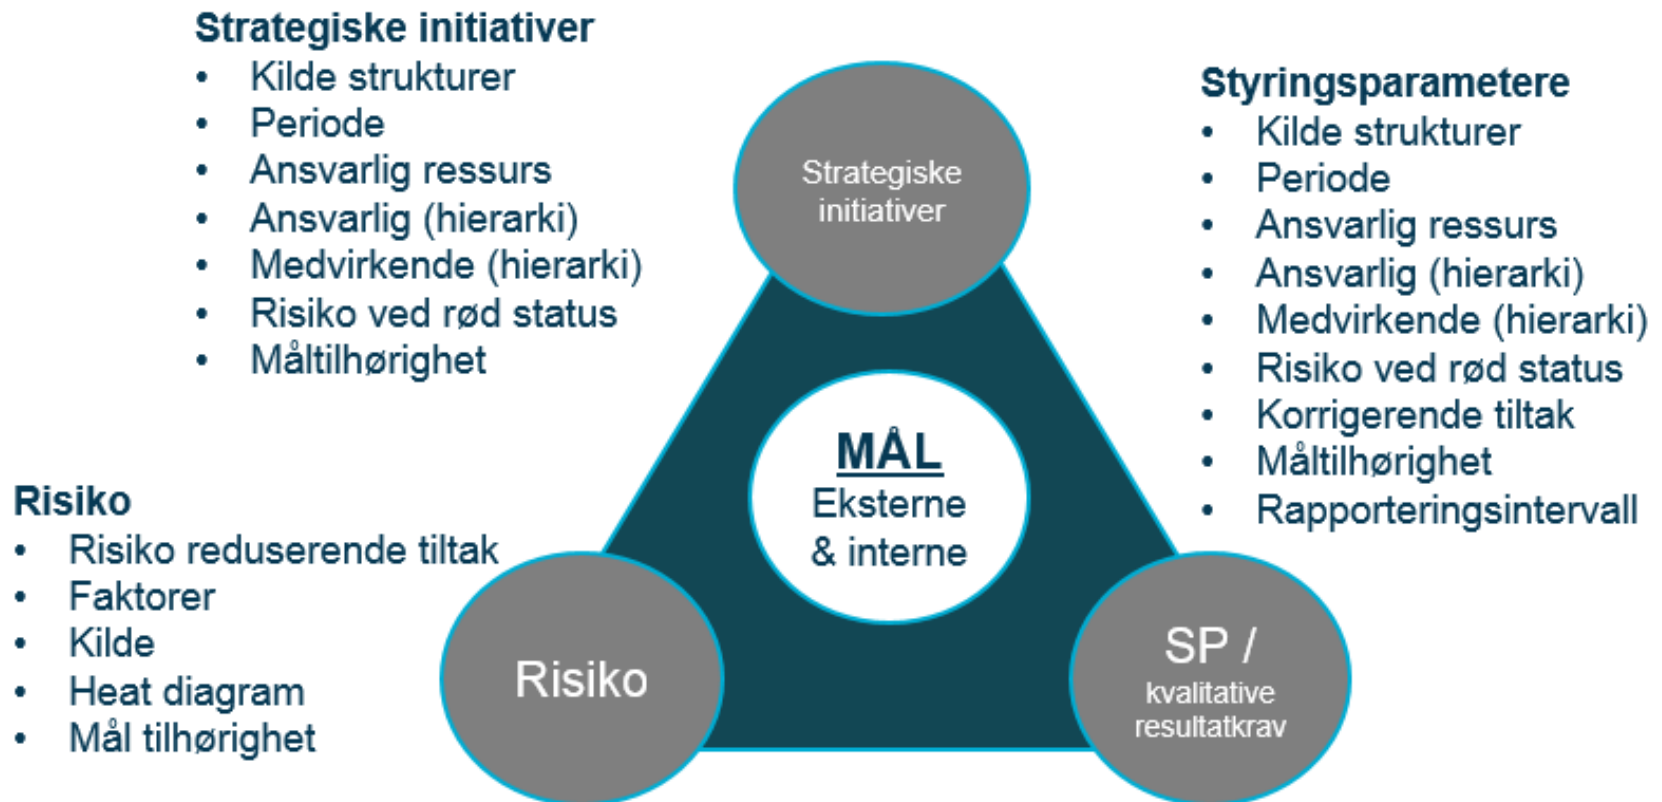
**Strategiske initiativer**
- Kilde strukturer
- Periode
- Ansvarlig ressurs
- Ansvarlig (hierarki)
- Medvirkende (hierarki)
- Risiko ved rød status
- Måltilhørighet

**Styringsparametere**
- Kilde strukturer
- Periode
- Ansvarlig ressurs
- Ansvarlig (hierarki)
- Medvirkende (hierarki)
- Risiko ved rød status
- Korrigerende tiltak
- Måltilhørighet
- Rapporteringsintervall

Strategiske initiativer

MÅL
Eksterne & interne

**Risiko**
- Risiko reduserende tiltak
- Faktorer
- Kilde
- Heat diagram
- Mål tilhørighet

Risiko

SP / kvalitative resultatkrav